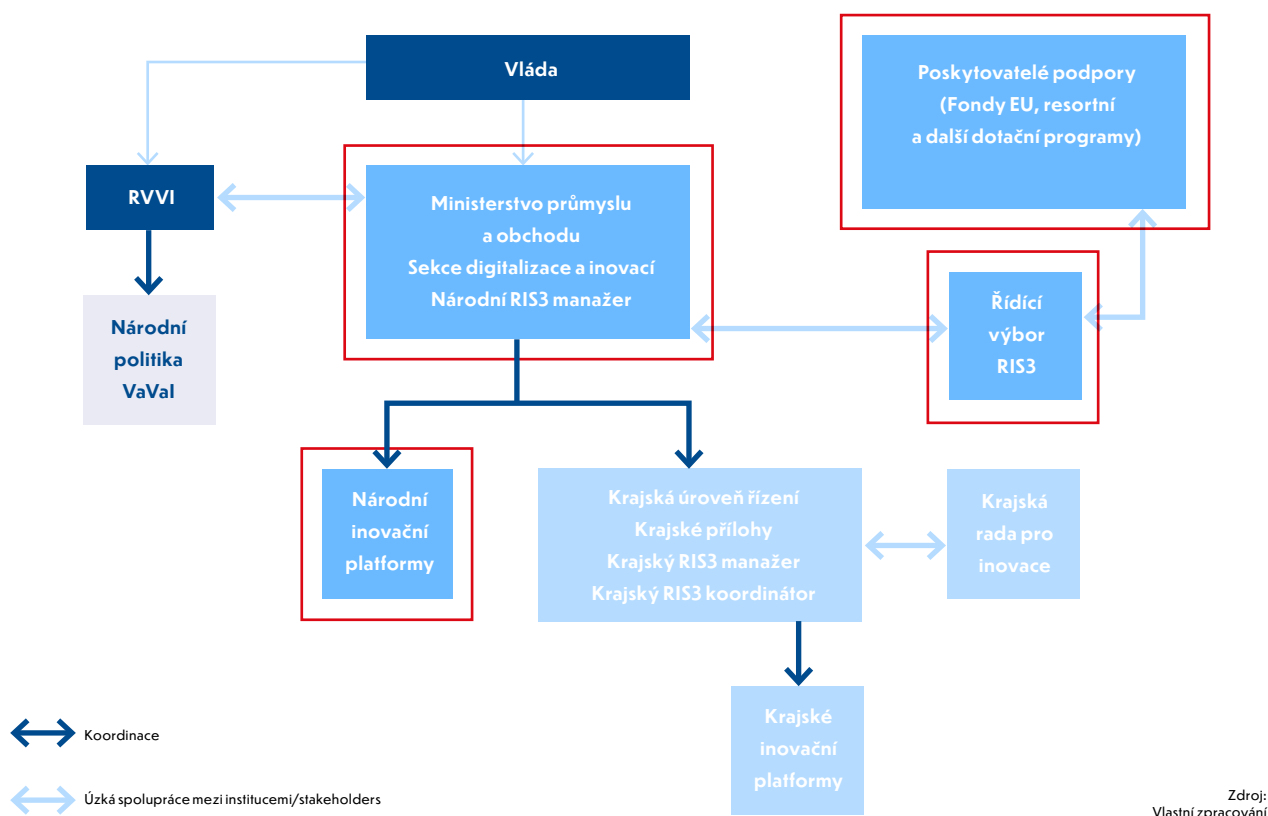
Vláda

Poskytovatelé podpory (Fondy EU, resortní a další dotační programy)

RVVI

Ministerstvo průmyslu a obchodu Sekce digitalizace a inovací Národní RIS3 manažer

Národní politika VaVaI

Řídící výbor RIS3

Národní inovační platformy

Krajská úroveň řízení Krajské přílohy Krajský RIS3 manažer Krajský RIS3 koordinátor

Krajská rada pro inovace

Krajské inovační platformy

Koordinace

Úzká spolupráce mezi institucemi/stakeholders

Zdroj: Vlastní zpracování